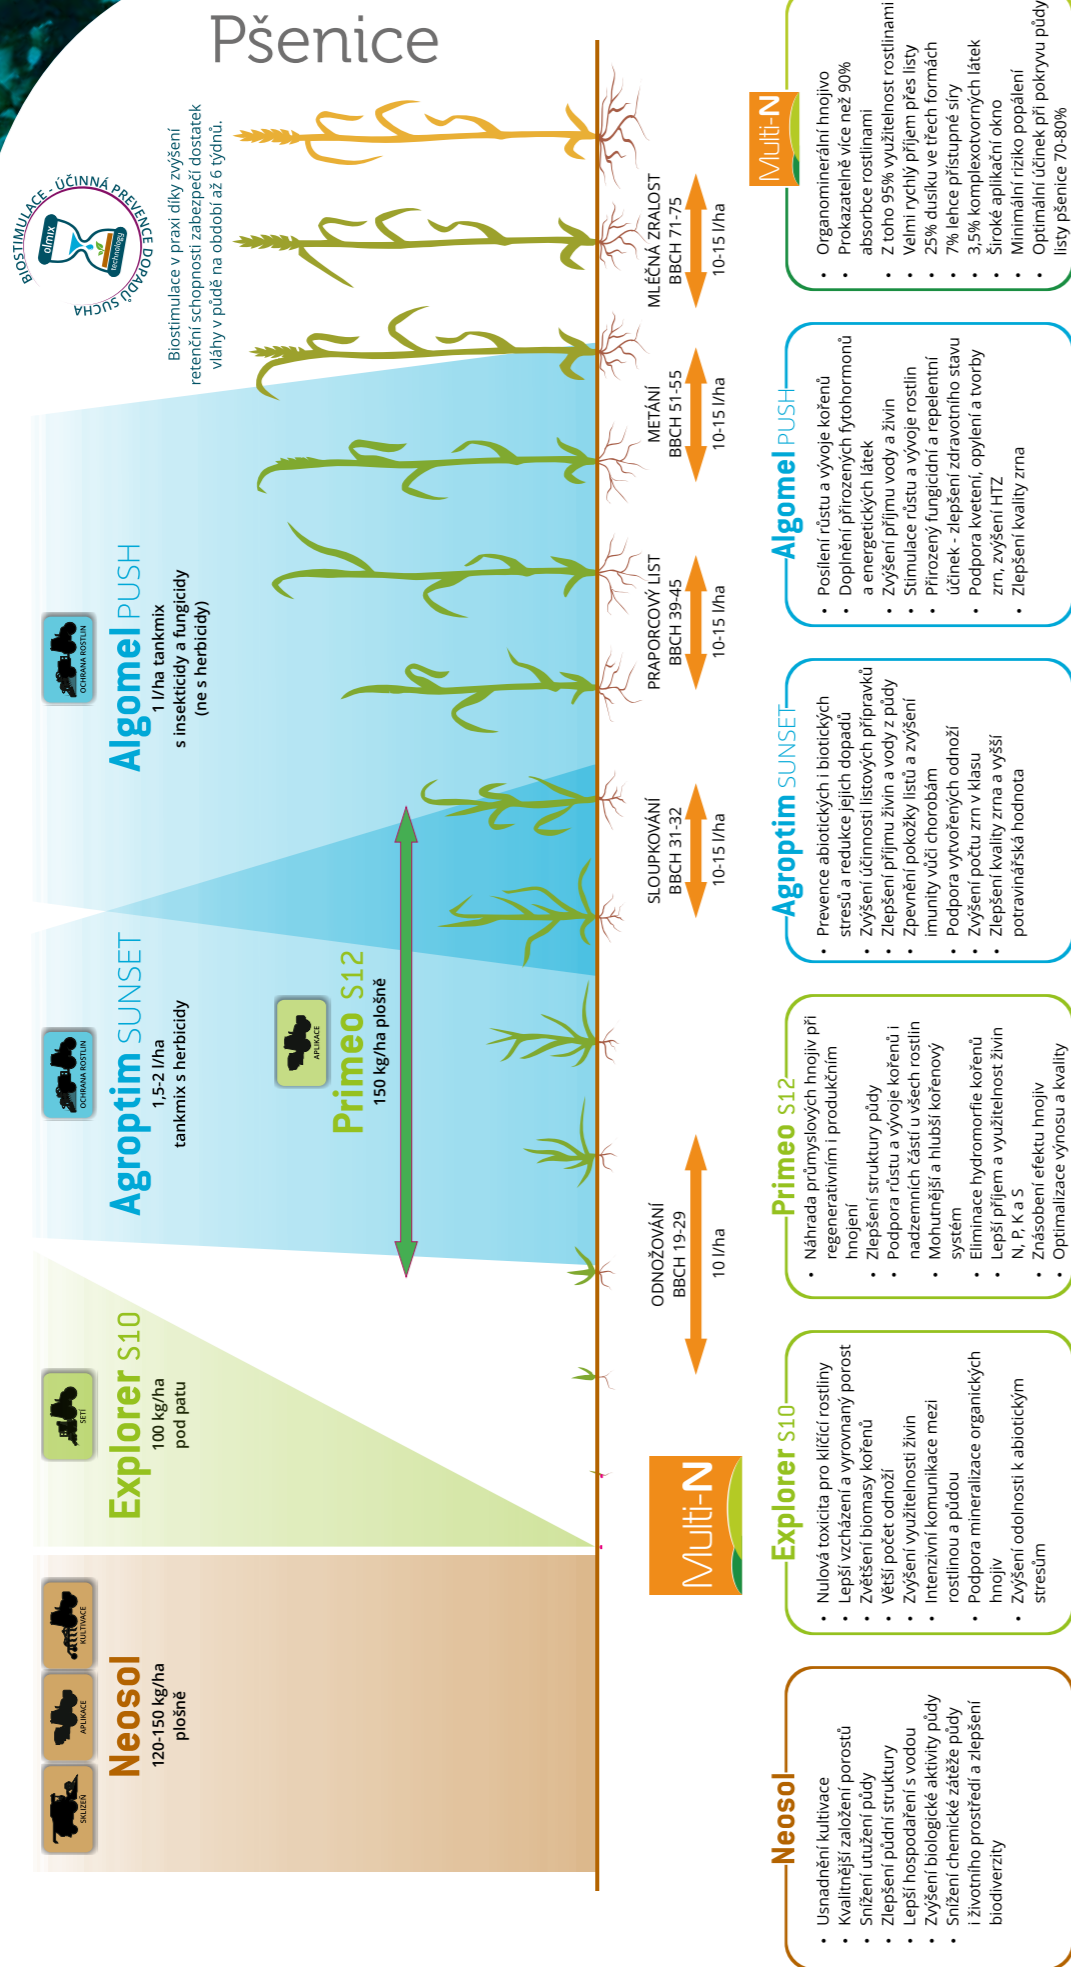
Pšenice

BIOSTIMULACE - ÚČINNÁ PREVENCE DOPADŮ SUCHA
almix technology

Biostimulace v praxi díky zvýšení retenční schopnosti zabezpečí dostatek vláhy v půdě na období až 6 týdnů.

SKLIZEŇ APLIKACE KULTIVACE
Neosol
120-150 kg/ha plošně

SETÍ
Explorer S10
100 kg/ha pod patu

OCHRANA ROSTLIN
Agroptim SUNSET
1,5-2 l/ha tankmix s herbicidy

APLIKACE
Primeo S12
150 kg/ha plošně

OCHRANA ROSTLIN
Algomel PUSH
1 l/ha tankmix s insekticidy a fungicidy (ne s herbicidy)

ODNOŽOVÁNÍ
BBCH 19-29
10 l/ha

SLOUPKOVÁNÍ
BBCH 31-32
10-15 l/ha

PRAPORCOVÝ LIST
BBCH 39-45
10-15 l/ha

METÁNÍ
BBCH 51-55
10-15 l/ha

MLÉČNÁ ZRALOST
BBCH 71-75
10-15 l/ha

Multi-N

Multi-N

Neosol
• Usnadnění kultivace
• Kvalitnější založení porostů
• Snížení utužení půdy
• Zlepšení půdní struktury
• Lepší hospodaření s vodou
• Zvýšení biologické aktivity půdy
• Snížení chemické zátěže půdy i životního prostředí a zlepšení biodiverzity

Explorer S10
• Nulová toxicita pro klíčící rostliny
• Lepší vzcházení a vyrovnaný porost
• Zvětšení biomasy kořenů
• Větší počet odnoží
• Zvýšení využitelnosti živin
• Intenzivní komunikace mezi rostlinou a půdou
• Podpora mineralizace organických hnojiv
• Zvýšení odolnosti k abiotickým stresům

Primeo S12
• Náhrada průmyslových hnojiv při regenerativním i produkčním hnojení
• Zlepšení struktury půdy
• Podpora růstu a vývoje kořenů i nadzemních částí u všech rostlin
• Mohutnější a hlubší kořenový systém
• Eliminace hydromorfie kořenů
• Lepší příjem a využitelnost živin N, P, K a S
• Znásobení efektu hnojiv
• Optimalizace výnosu a kvality

Agroptim SUNSET
• Prevence abiotických i biotických stresů a redukce jejich dopadů
• Zvýšení účinnosti listových přípravků
• Zlepšení příjmu živin a vody z půdy
• Zpevnění pokožky listů a zvýšení imunity vůči chorobám
• Podpora vytvořených odnoží
• Zvýšení počtu zrn v klasu
• Zlepšení kvality zrna a vyšší potravinářská hodnota

Algomel PUSH
• Posílení růstu a vývoje kořenů
• Doplnění přirozených fytohormonů a energetických látek
• Zvýšení příjmu vody a živin
• Stimulace růstu a vývoje rostlin
• Přirozený fungicidní a repelentní účinek - zlepšení zdravotního stavu
• Podpora kvetení, opylení a tvorby zrn, zvýšení HTZ
• Zlepšení kvality zrna

Multi-N
• Organominerální hnojivo
• Prokazatelně více než 90% absorbce rostlinami
• Z toho 95% využitelnost rostlinami
• Velmi rychlý příjem přes listy
• 25% dusíku ve třech formách
• 7% lehce přístupné síry
• 3,5% komplexotvorných látek
• Široké aplikační okno
• Minimální riziko popálení
• Optimální účinek při pokryvu půdy listy převše 70-80%